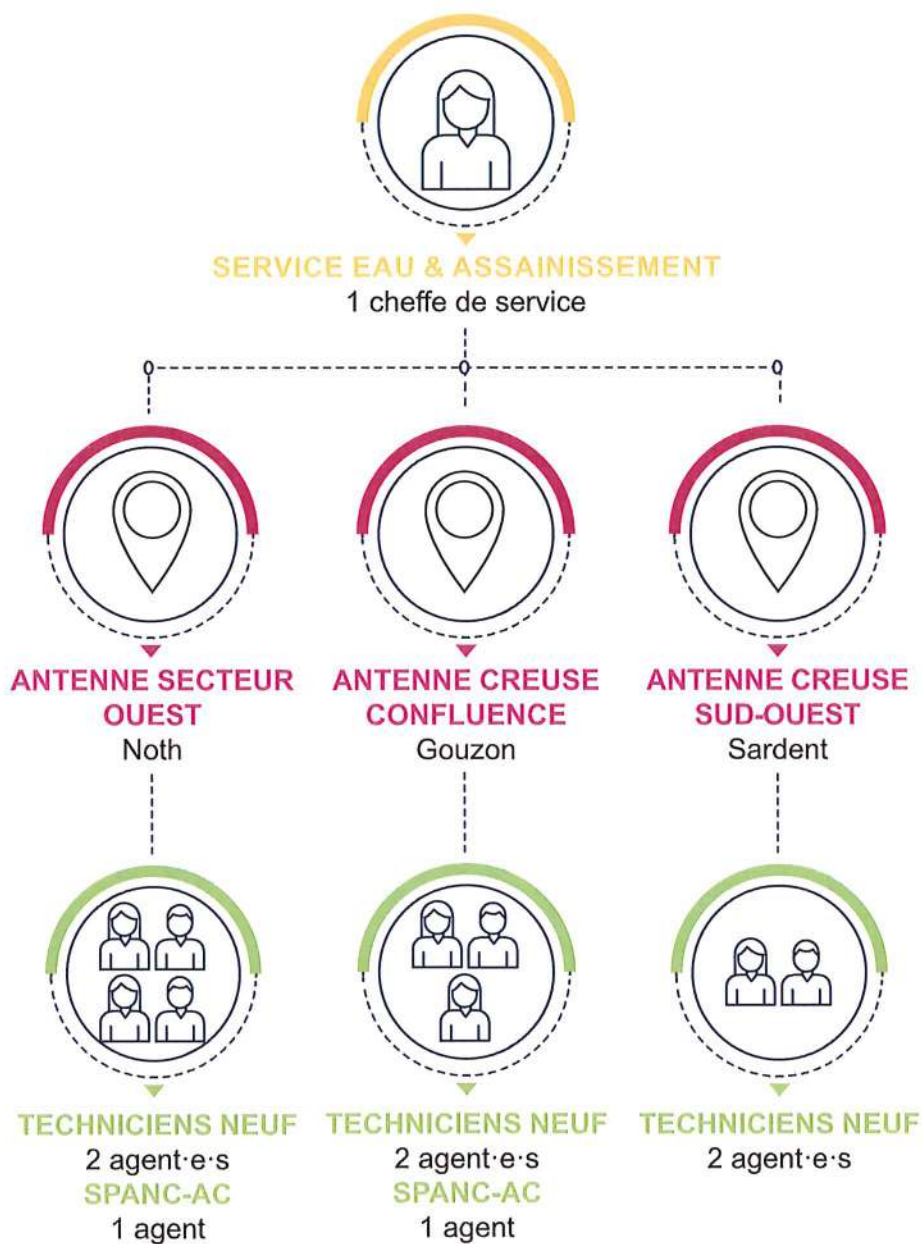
SERVICE EAU & ASSAINISSEMENT
1 cheffe de service

ANTENNE SECTEUR OUEST
Noth

TECHNICIENS NEUF
2 agent·e·s
SPANC-AC
1 agent

ANTENNE CREUSE CONFLUENCE
Gouzon

TECHNICIENS NEUF
2 agent·e·s
SPANC-AC
1 agent

ANTENNE CREUSE SUD-OUEST
Sardent

TECHNICIENS NEUF
2 agent·e·s